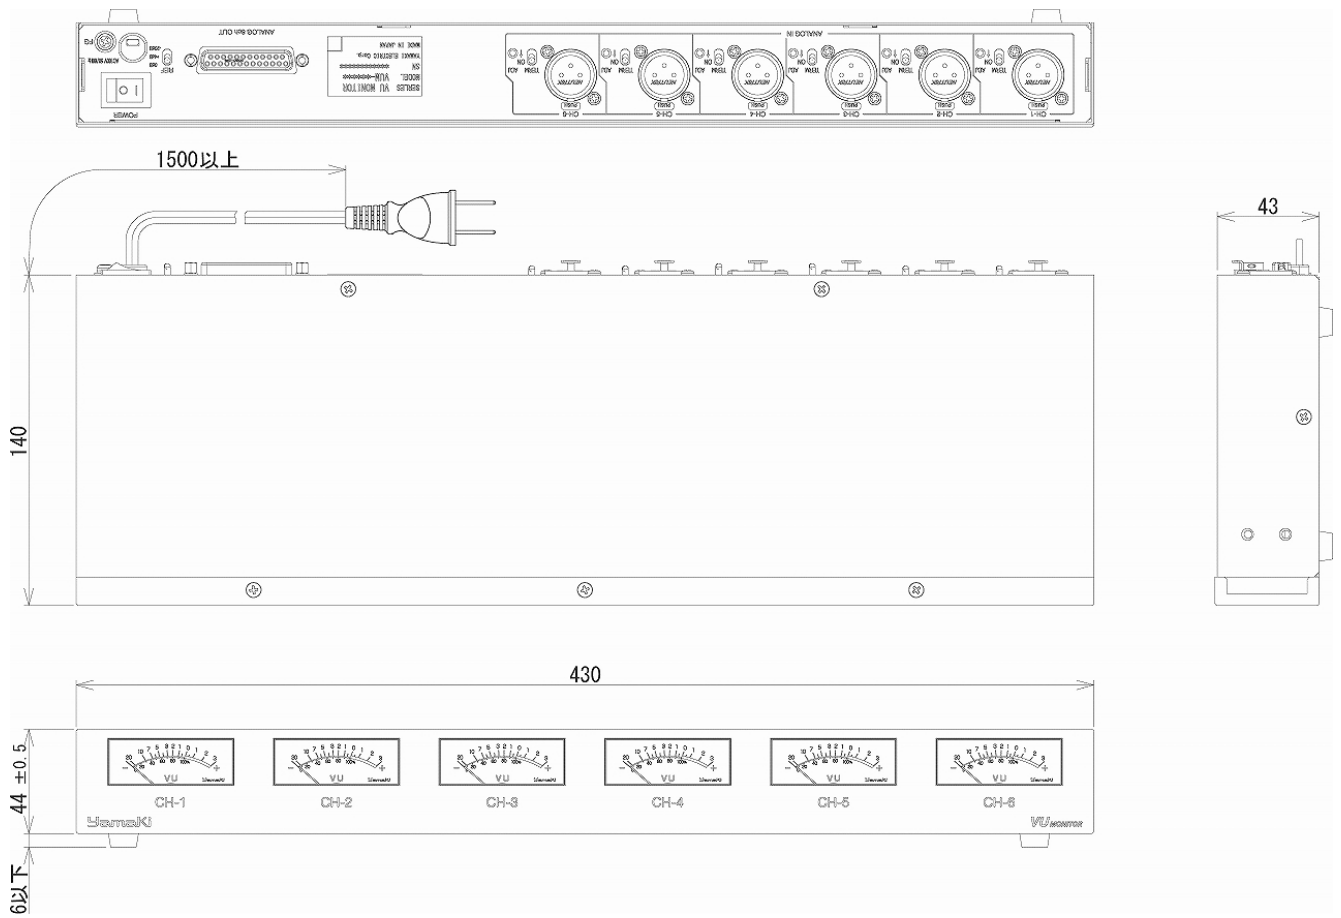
POWER

ANALOG 8ch OUT

SERIES VU MONITOR
MODEL VUM-
SN
YAMAKI ELECTRIC Corp.
MADE IN JAPAN

ANALOG IN

CH-6 CH-5 CH-4 CH-3 CH-2 CH-1

1500以上

43

140

430

44 ±0.5

6以下

CH-1 CH-2 CH-3 CH-4 CH-5 CH-6

VU

Yamaki

VU MONITOR